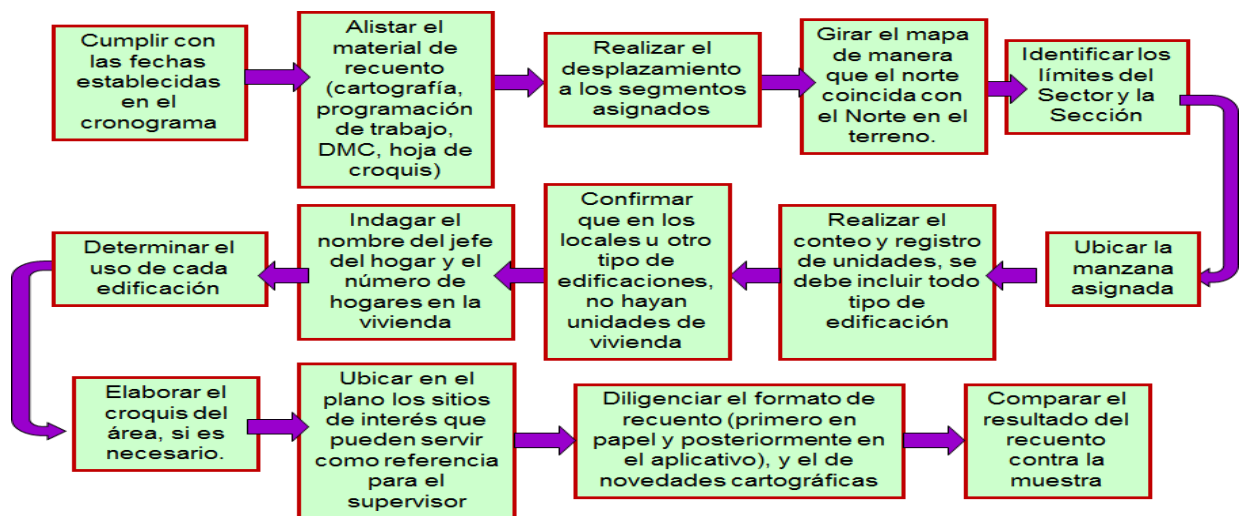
Cumplir con las fechas establecidas en el cronograma

Alistar el material de recuento (cartografía, programación de trabajo, DMC, hoja de croquis)

Realizar el desplazamiento a los segmentos asignados

Girar el mapa de manera que el norte coincida con el Norte en el terreno.

Identificar los límites del Sector y la Sección

Ubicar la manzana asignada

Realizar el conteo y registro de unidades, se debe incluir todo tipo de edificación

Confirmar que en los locales u otro tipo de edificaciones, no hayan unidades de vivienda

Indagar el nombre del jefe del hogar y el número de hogares en la vivienda

Determinar el uso de cada edificación

Elaborar el croquis del área, si es necesario.

Ubicar en el plano los sitios de interés que pueden servir como referencia para el supervisor

Diligenciar el formato de recuento (primero en papel y posteriormente en el aplicativo), y el de novedades cartográficas

Comparar el resultado del recuento contra la muestra